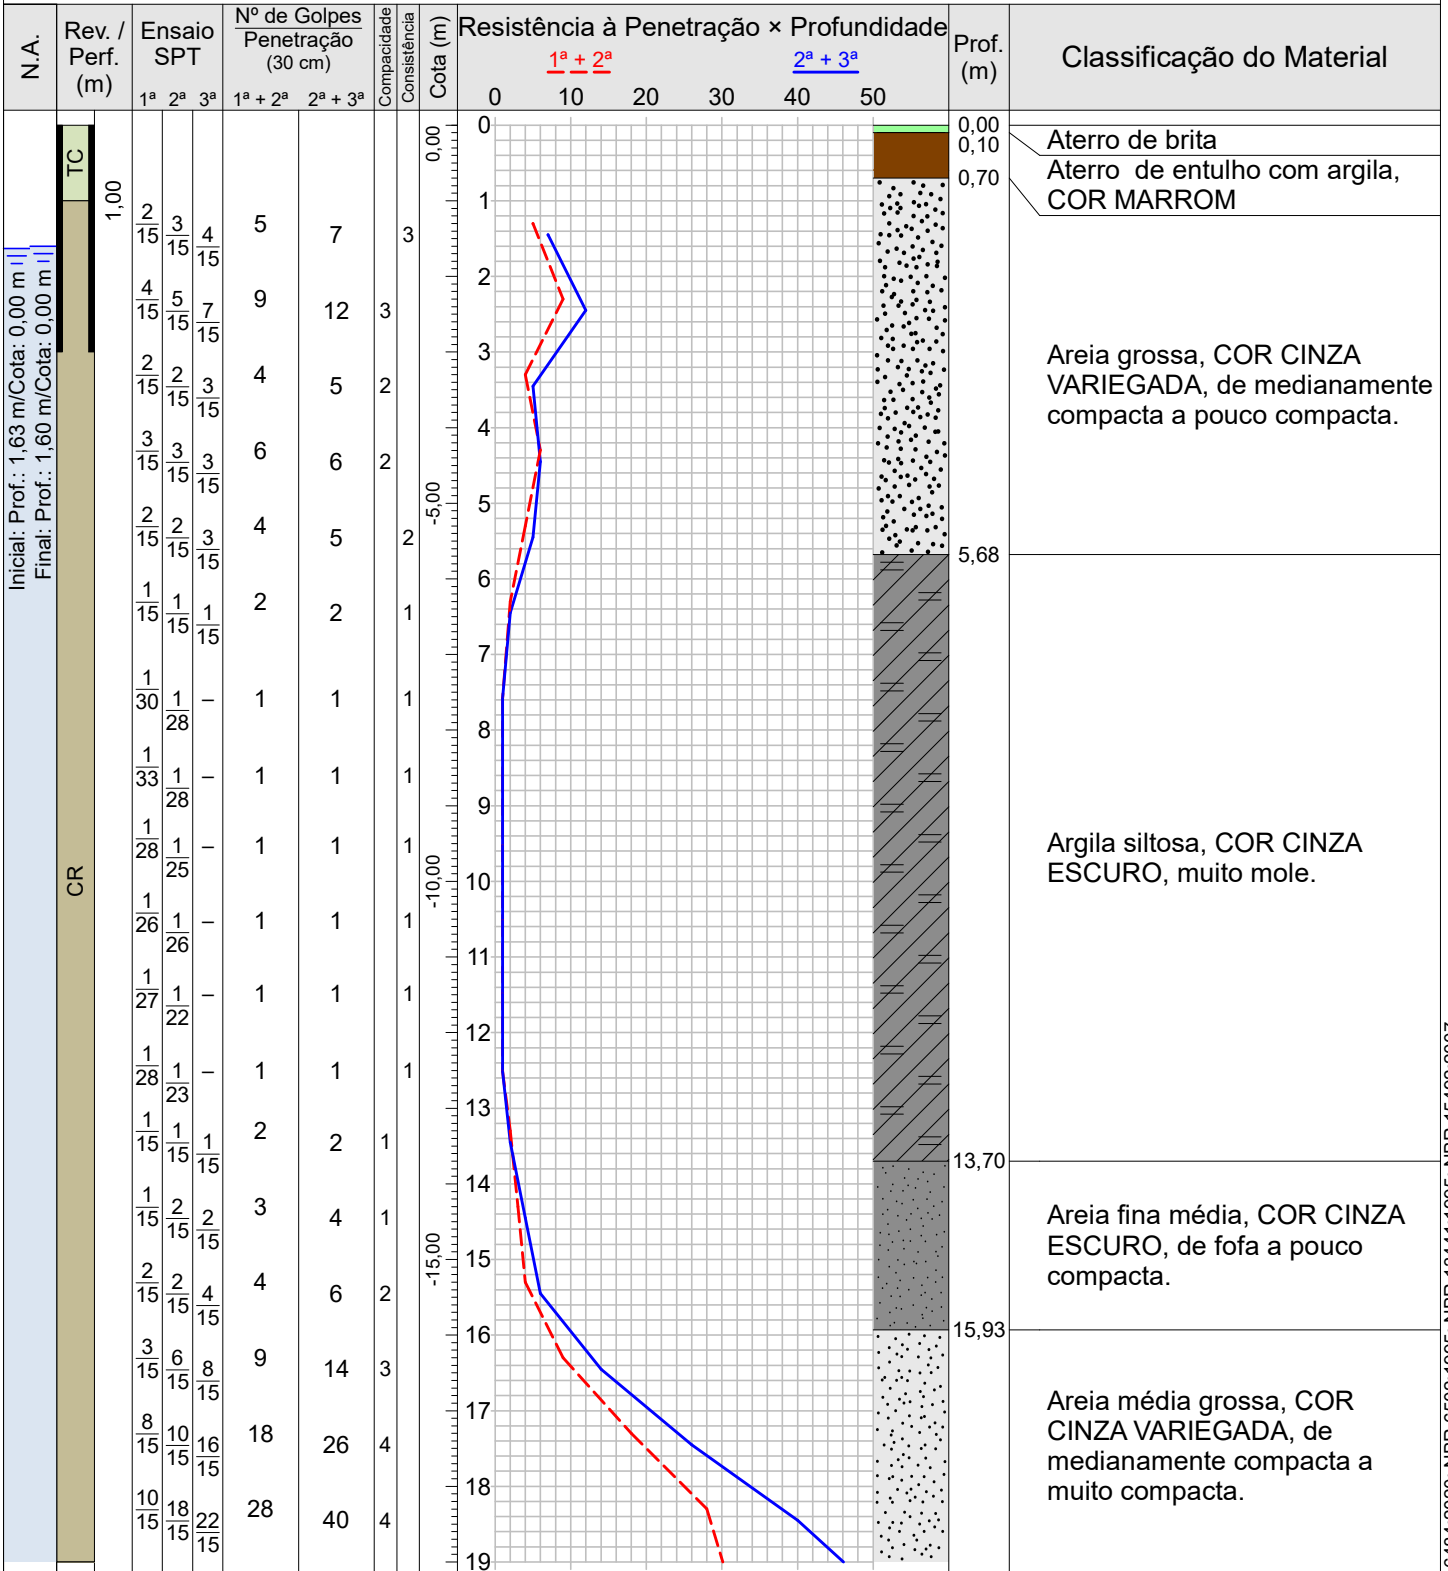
| N.A. | Rev. / Perf. (m) | Ensaio SPT 1ª 2ª 3ª | Nº de Golpes Penetração (30 cm) 1ª + 2ª | 2ª + 3ª | Compacidade | Consistência | Cota (m) |
|---|---|---|---|---|---|---|---|
| | TC 1,00 | $\frac{2}{15}$ $\frac{3}{15}$ $\frac{4}{15}$ | 5 | 7 | | 3 | 0,00 |
| | | $\frac{4}{15}$ $\frac{5}{15}$ $\frac{7}{15}$ | 9 | 12 | 3 | | |
| | | $\frac{2}{15}$ $\frac{2}{15}$ $\frac{3}{15}$ | 4 | 5 | 2 | | |
| | | $\frac{3}{15}$ $\frac{3}{15}$ $\frac{3}{15}$ | 6 | 6 | 2 | | |
| | | $\frac{2}{15}$ $\frac{2}{15}$ $\frac{3}{15}$ | 4 | 5 | | 2 | -5,00 |
| | | $\frac{1}{15}$ $\frac{1}{15}$ $\frac{1}{15}$ | 2 | 2 | | 1 | |
| | | $\frac{1}{30}$ $\frac{1}{28}$ – | 1 | 1 | | 1 | |
| | | $\frac{1}{33}$ $\frac{1}{28}$ – | 1 | 1 | | 1 | |
| | CR | $\frac{1}{28}$ $\frac{1}{25}$ – | 1 | 1 | | 1 | -10,00 |
| | | $\frac{1}{26}$ $\frac{1}{26}$ – | 1 | 1 | | 1 | |
| | | $\frac{1}{27}$ $\frac{1}{22}$ – | 1 | 1 | | 1 | |
| | | $\frac{1}{28}$ $\frac{1}{23}$ – | 1 | 1 | | 1 | |
| | | $\frac{1}{15}$ $\frac{1}{15}$ $\frac{1}{15}$ | 2 | 2 | 1 | | |
| | | $\frac{1}{15}$ $\frac{2}{15}$ $\frac{2}{15}$ | 3 | 4 | 1 | | -15,00 |
| | | $\frac{2}{15}$ $\frac{2}{15}$ $\frac{4}{15}$ | 4 | 6 | 2 | | |
| | | $\frac{3}{15}$ $\frac{6}{15}$ $\frac{8}{15}$ | 9 | 14 | 3 | | |
| | | $\frac{8}{15}$ $\frac{10}{15}$ $\frac{16}{15}$ | 18 | 26 | 4 | | |
| | | $\frac{10}{15}$ $\frac{18}{15}$ $\frac{22}{15}$ | 28 | 40 | 4 | | |

Inicial: Prof.: 1,63 m/Cota: 0,00 m
Final: Prof.: 1,60 m/Cota: 0,00 m

Resistência à Penetração × Profundidade
1ª + 2ª
2ª + 3ª
0 10 20 30 40 50
0 1 2 3 4 5 6 7 8 9 10 11 12 13 14 15 16 17 18 19

Prof. (m)

Classificação do Material

0,00
0,10 Aterro de brita
0,70 Aterro de entulho com argila, COR MARROM

Areia grossa, COR CINZA VARIEGADA, de medianamente compacta a pouco compacta.

5,68

Argila siltosa, COR CINZA ESCURO, muito mole.

13,70

Areia fina média, COR CINZA ESCURO, de fofa a pouco compacta.

15,93

Areia média grossa, COR CINZA VARIEGADA, de medianamente compacta a muito compacta.

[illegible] NBR 6502:1995 NBR 13441:1995 NBR 15492:2007